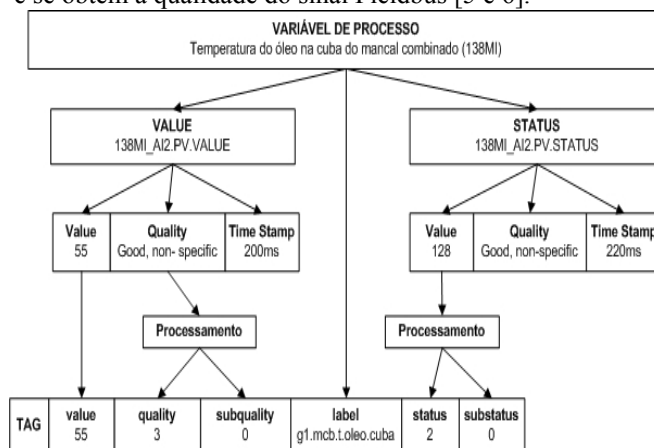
e se obtém a qualidade do sinal Fieldbus [5 e 6].

VARIÁVEL DE PROCESSO
Temperatura do óleo na cuba do mancal combinado (138MI)

VALUE
138MI_AI2.PV.VALUE

STATUS
138MI_AI2.PV.STATUS

Value
55

Quality
Good, non- specific

Time Stamp
200ms

Value
128

Quality
Good, non-specific

Time Stamp
220ms

Processamento

Processamento

| TAG | value 55 | quality 3 | subquality 0 | label g1.mcb.t.oleo.cuba | status 2 | substatus 0 |
|---|---|---|---|---|---|---|